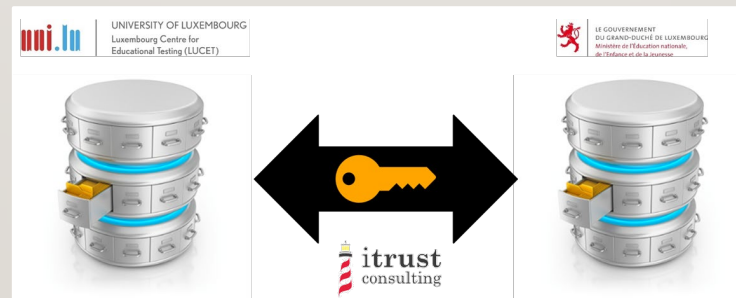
uni.lu UNIVERSITY OF LUXEMBOURG Luxembourg Centre for Educational Testing (LUCET)

LE GOUVERNEMENT DU GRAND-DUCHÉ DE LUXEMBOURG Ministère de l'Éducation nationale, de l'Enfance et de la Jeunesse

itrust consulting